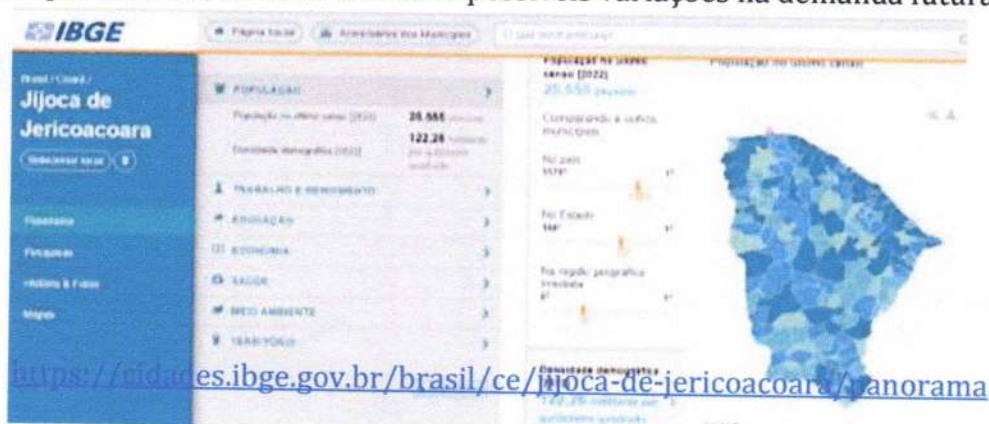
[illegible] possíveis variações na demanda futura

IBGE

Página inicial | Acessibilidade dos Municípios | O que você procura?

Brasil / Ceará / Jijoca de Jericoacoara

Selecionar local

Panorama
Pesquisas
História & Fotos
Mapas

POPULAÇÃO
População no último censo [2022] 25.555 pessoas
Densidade demográfica [2022] 122,28 habitante por quilômetro quadrado

TRABALHO E RENDIMENTO
EDUCAÇÃO
ECONOMIA
SAÚDE
MEIO AMBIENTE
TERRITÓRIO

População no último censo [2022]
25.555 pessoas

Comparando a outros municípios

No país
1576º 1º

No Estado
144º 1º

Na região geográfica imediata
6º 1º

População no último censo

Densidade demográfica
122,28 habitante por quilômetro quadrado

https://cidades.ibge.gov.br/brasil/ce/jijoca-de-jericoacoara/panorama